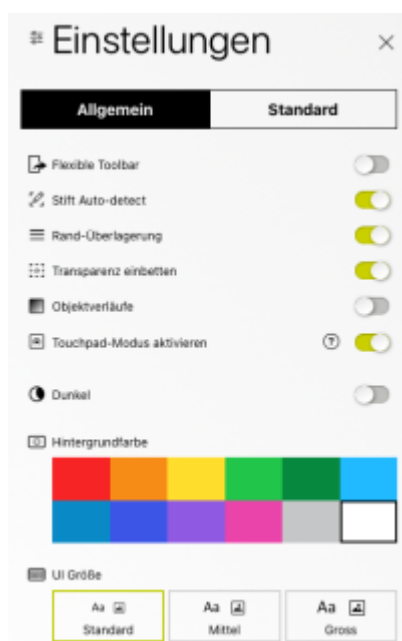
Einstellungen ×

Allgemein | Standard

Flexible Toolbar

Stift Auto-detect

Rand-Überlagerung

Transparenz einbetten

Objektverläufe

Touchpad-Modus aktivieren ?

Dunkel

Hintergrundfarbe

UI Größe

Aa Standard

Aa Mittel

Aa Gross